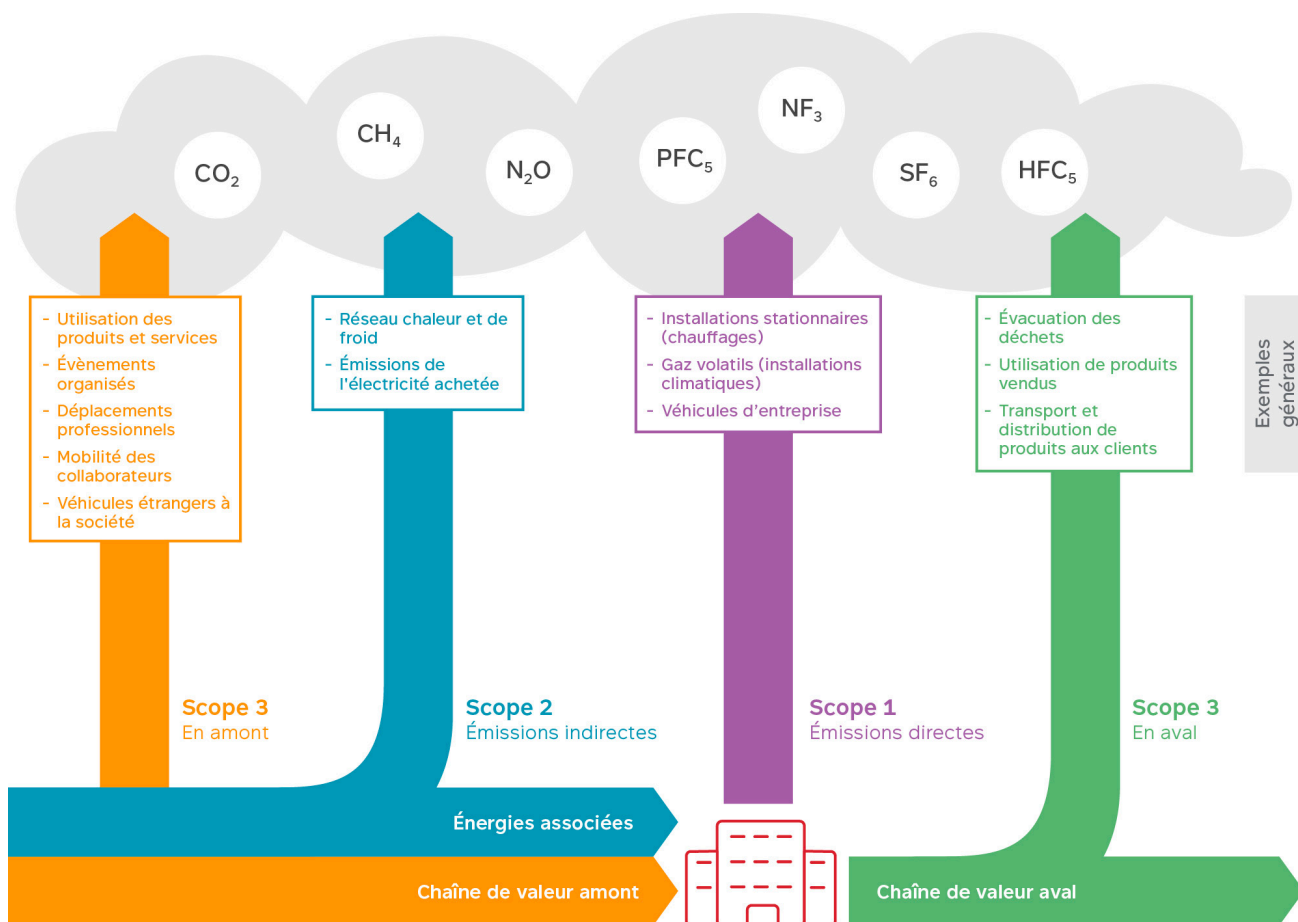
$CO_2$ $CH_4$ $N_2O$ $PFC_5$ $NF_3$ $SF_6$ $HFC_5$

- Utilisation des produits et services
- Évènements organisés
- Déplacements professionnels
- Mobilité des collaborateurs
- Véhicules étrangers à la société

- Réseau chaleur et de froid
- Émissions de l'électricité achetée

- Installations stationnaires (chauffages)
- Gaz volatils (installations climatiques)
- Véhicules d'entreprise

- Évacuation des déchets
- Utilisation de produits vendus
- Transport et distribution de produits aux clients

Exemples généraux

Scope 3
En amont

Scope 2
Émissions indirectes

Scope 1
Émissions directes

Scope 3
En aval

Énergies associées

Chaîne de valeur amont

Chaîne de valeur aval